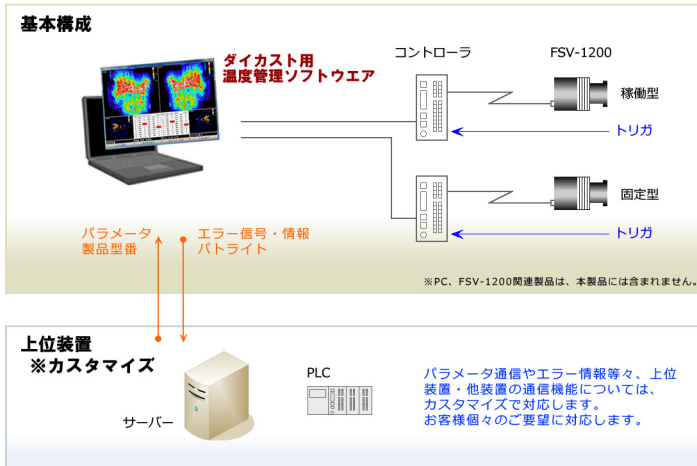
基本構成

ダイカスト用
温度管理ソフトウエア

コントローラ

FSV-1200

稼働型

トリガ

固定型

トリガ

パラメータ
製品型番

エラー信号・情報
パトライト

※PC、FSV-1200関連製品は、本製品には含まれません。

上位装置
※カスタマイズ

サーバー

PLC

パラメータ通信やエラー情報等々、上位装置・他装置の通信機能については、カスタマイズで対応します。
お客様個々のご要望に対応します。